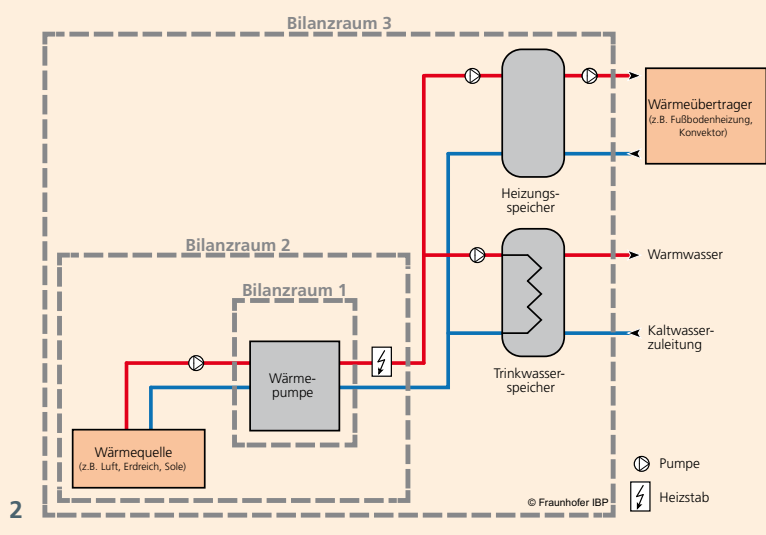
Bilanzraum 3

Wärmeübertrager
(z.B. Fußbodenheizung, Konvektor)

Heizungs-
speicher

Bilanzraum 2

Warmwasser

Bilanzraum 1

Kaltwasser-
zuleitung

Wärme-
pumpe

Trinkwasser-
speicher

Wärmequelle
(z.B. Luft, Erdreich, Sole)

Pumpe

Heizstab

© Fraunhofer IBP

2